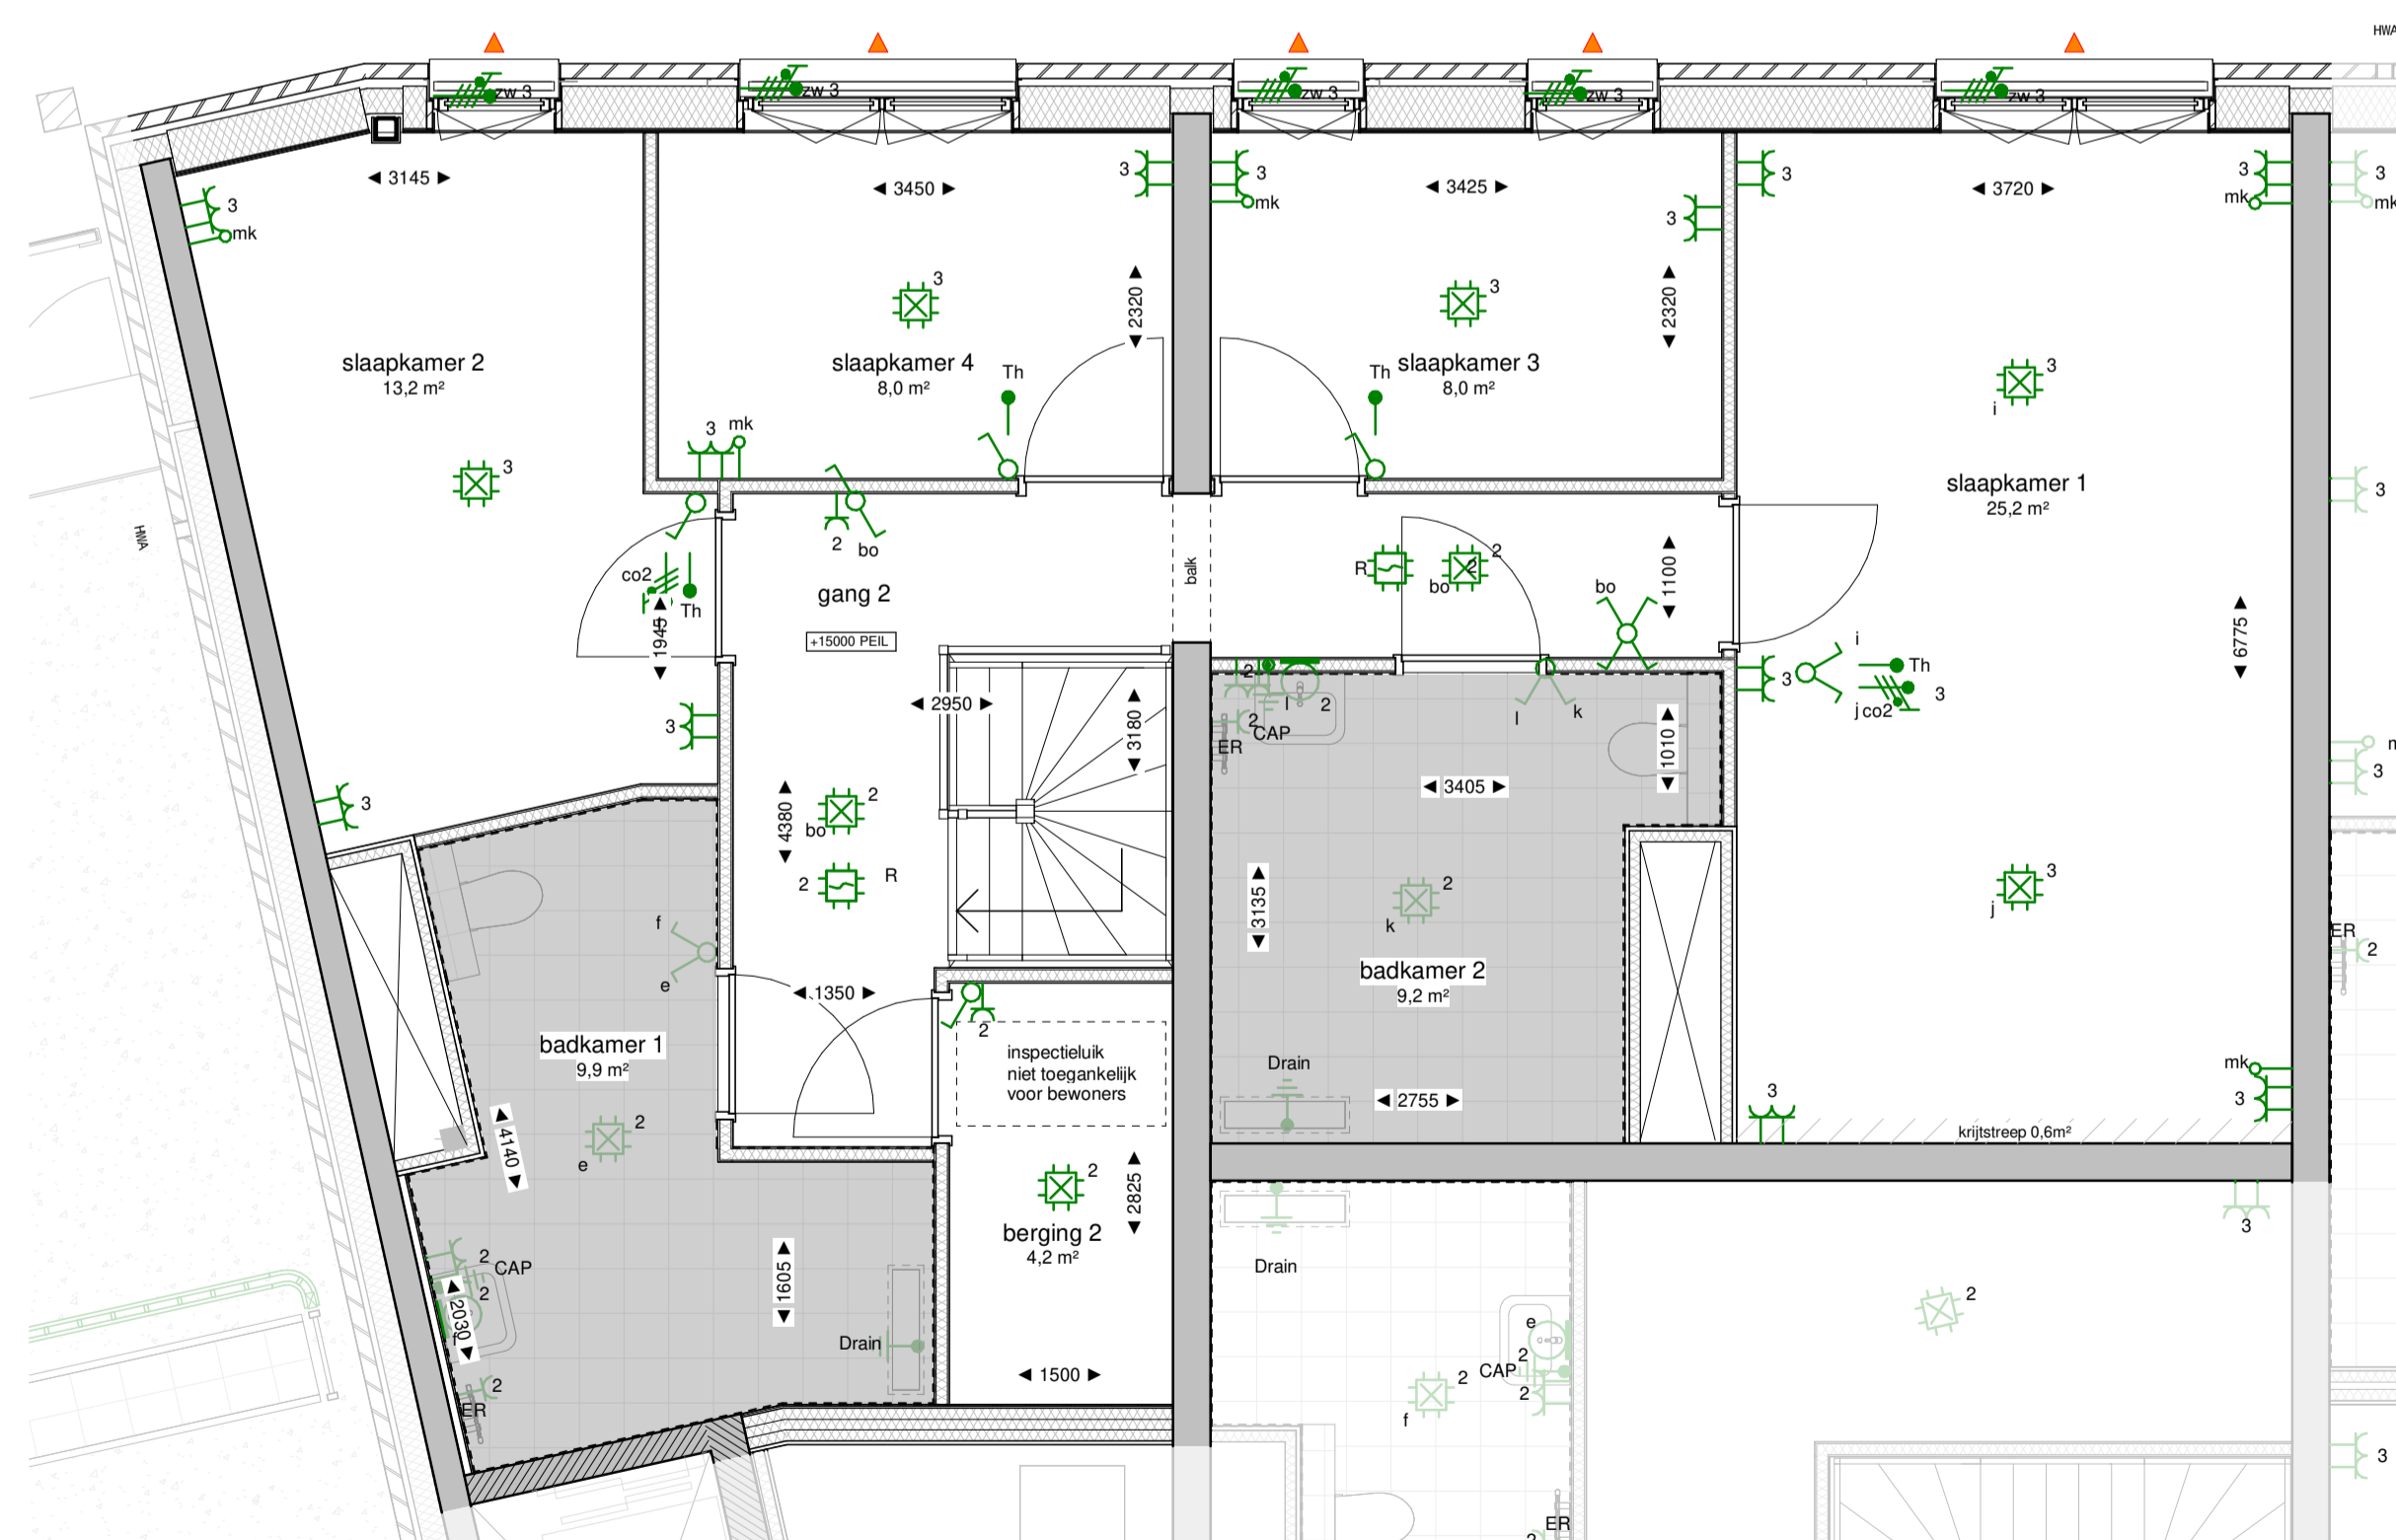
HWA
zw 3
zw 3
zw 3
zw 3
zw 3

3145
3
mk
slaapkamer 2
13,2 m²
3

3450
3
slaapkamer 4
8,0 m²
2320
Th
3
3 mk

3
mk
3425
3
Th slaapkamer 3
8,0 m²
2320
3

3
3720
3
mk
3
mk
3
i
slaapkamer 1
25,2 m²
3

HWA

2 bo
co2
Th
1945
gang 2
+15000 PEIL
2950
3180
balk
R
bo
2
bo
1100
6775
3
i
Th
3
j co2

3
3
4380
bo
2
2
R

2
CAP
ER
2
l k
3405
1010

f
e
1350
2
inspectieluik
niet toegankelijk
voor bewoners
3135
2
k
badkamer 2
9,2 m²
3
j
ER
2

badkamer 1
9,9 m²
4140
2
e
Drain
2755
mk
3
3
krijtstreep 0,6m²

2
berging 2
4,2 m²
2825
2 CAP
2
2030
1605
Drain
2
ER
1500
Drain
e
2
CAP
2
2
f
2
3
3
ER
2